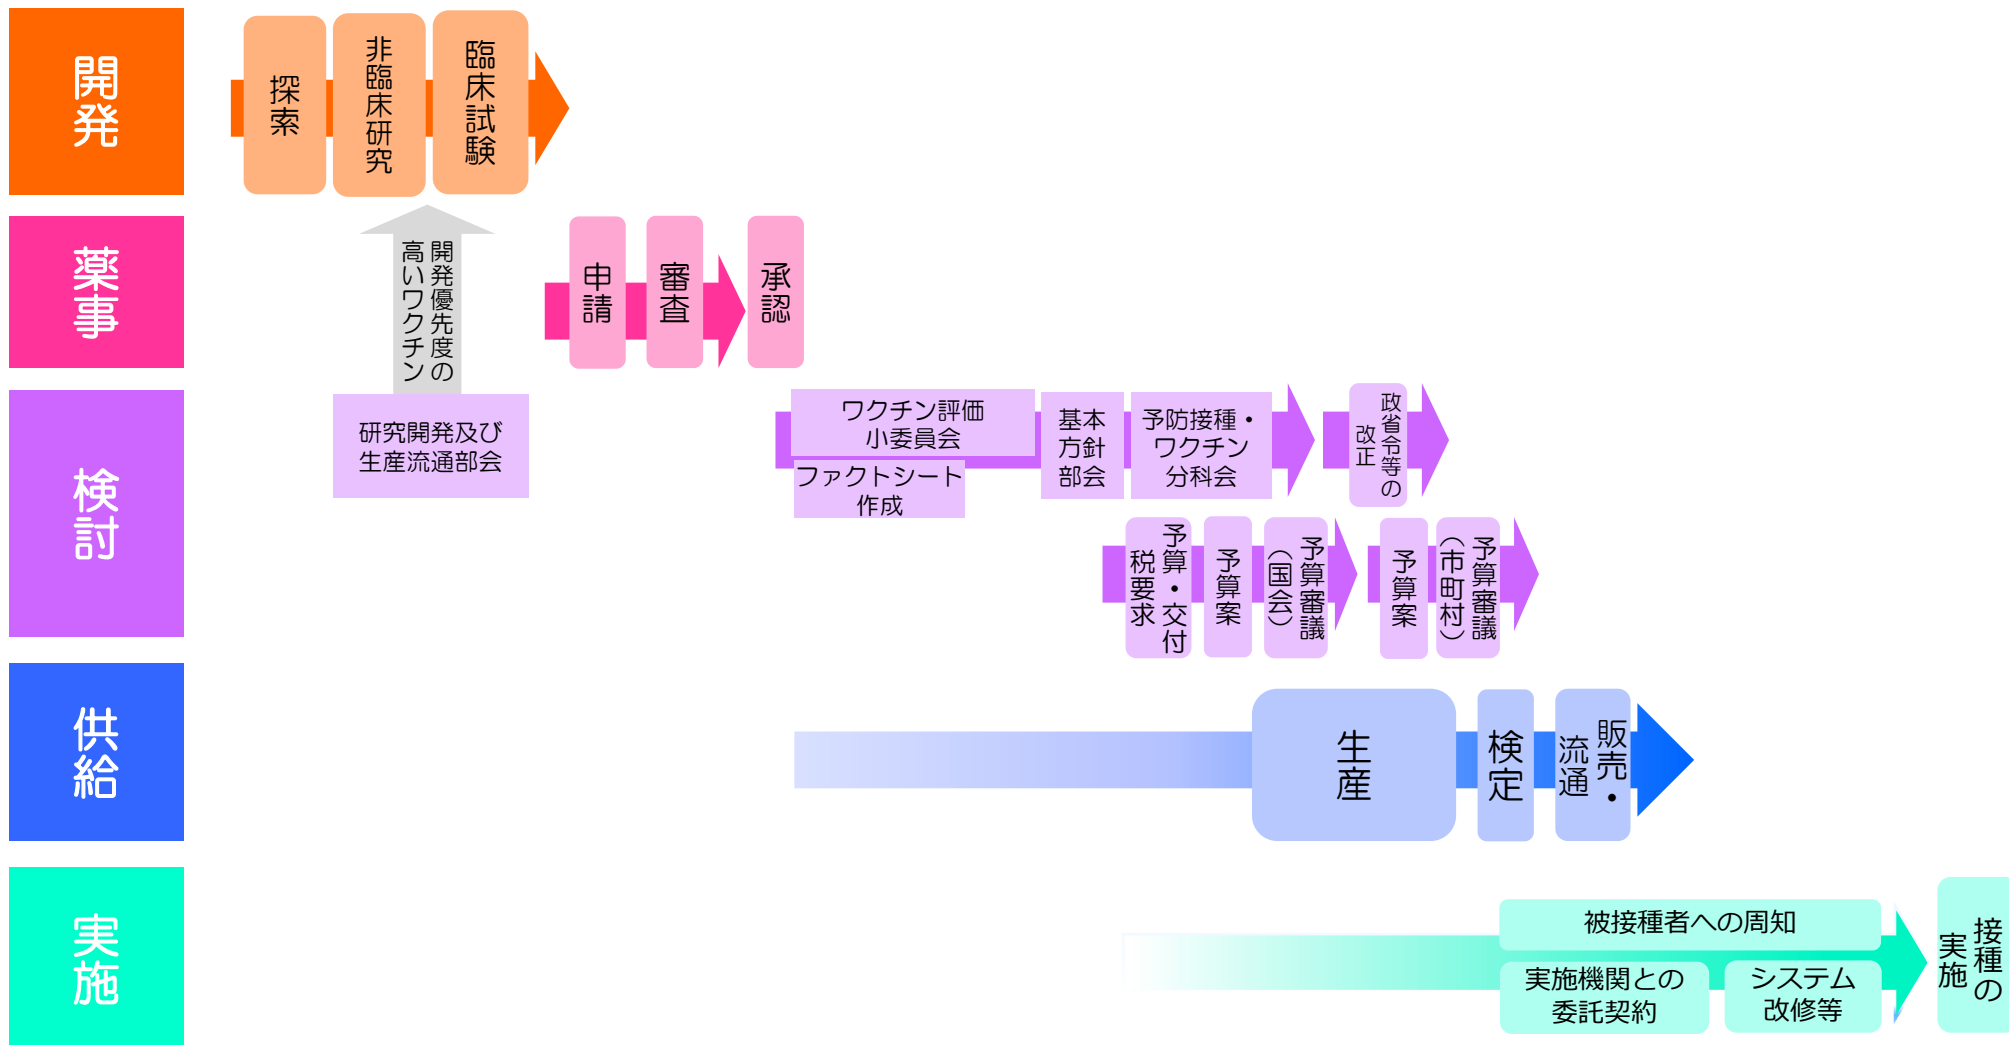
開発

探索

非臨床研究

臨床試験

薬事

開発優先度の高いワクチン

申請

審査

承認

検討

研究開発及び生産流通部会

ワクチン評価小委員会

ファクトシート作成

基本方針部会

予防接種・ワクチン分科会

政省令等の改正

予算・税要求交付

予算案

予算審議（国会）

予算案

予算審議（市町村）

供給

生産

検定

販売・流通

実施

被接種者への周知

実施機関との委託契約

システム改修等

接種の実施